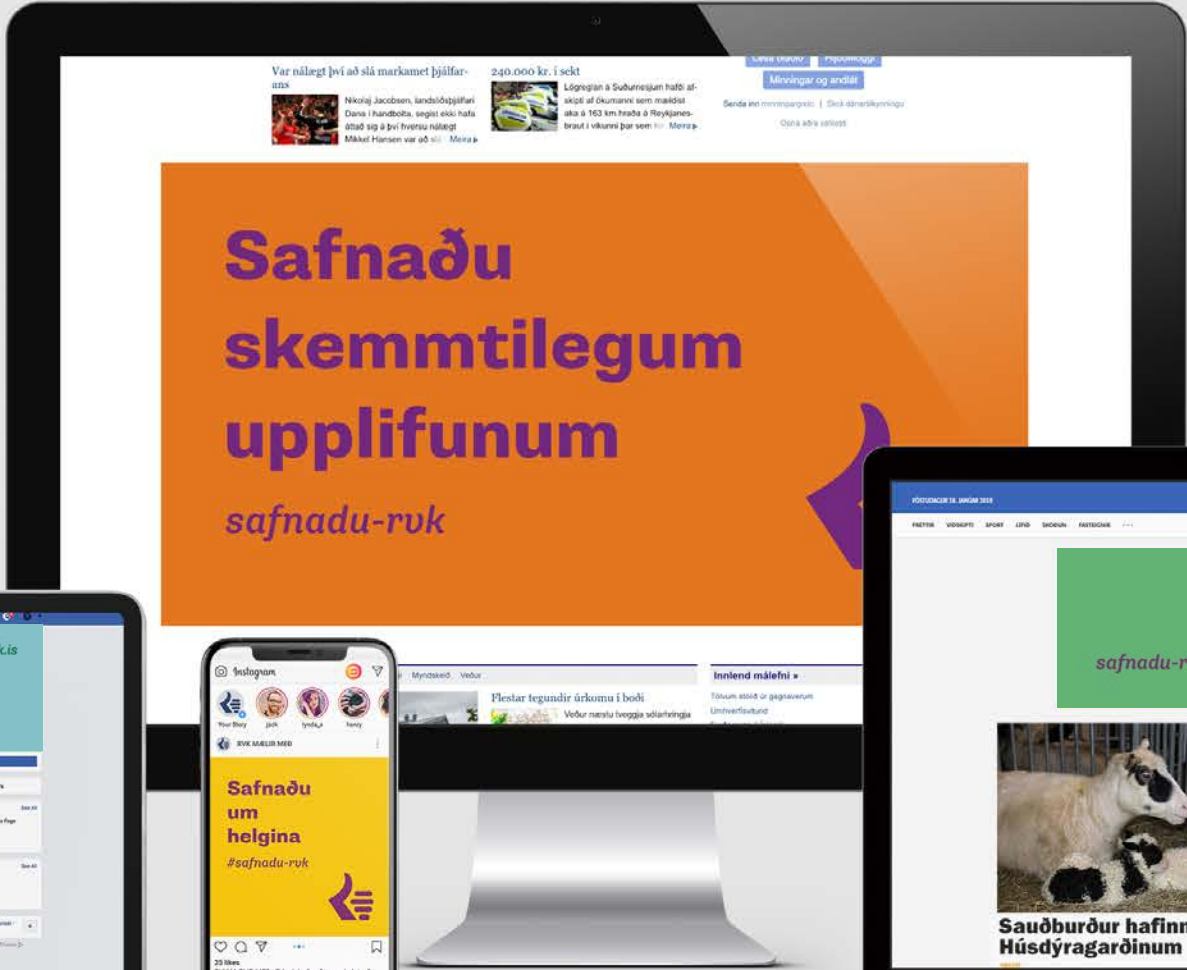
Var nálægt því að slá markamet þjálfarans

Nikolaj Jacobsen, landsliðsþjálfari Dana í handbolta, segist ekki hafa áttað sig á því hversu nálægt Mikkel Hansen var að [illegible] Meira

240.000 kr. í sekt

Lögreglan á Suðurnesjum hafði afskipti af ökumanni sem mældist aka á 163 km hraða á Reykjanesbraut í vikunni þar sem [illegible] Meira

Minningar og andlát

Senda inn minningargrein | Skrá dánartilkynningu

Safnaðu skemmtilegum upplifunum

safnadu-rvk

Instagram

Your Story

RVK MÆLIR MEÐ

Safnaðu um helgina

#safnadu-rvk

23 likes

Myndskeið Veður

Flestar tegundir úrkomu í boði

Veður næstu tveggja sólarhringa

Innlend málefni »

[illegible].is

safnadu-r

Sauðburður hafinn Húsdýragarðinum